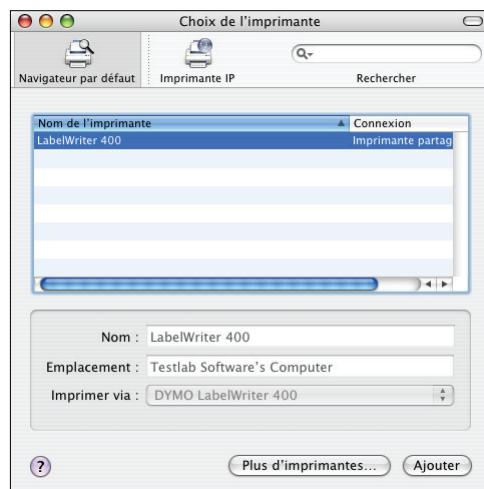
Choix de l'imprimante

Navigateur par défaut
Imprimante IP
Rechercher

| Nom de l'imprimante | Connexion |
|---|---|
| LabelWriter 400 | Imprimante partag |

Nom : LabelWriter 400
Emplacement : Testlab Software's Computer
Imprimer via : DYMO LabelWriter 400

?
Plus d'imprimantes...
Ajouter